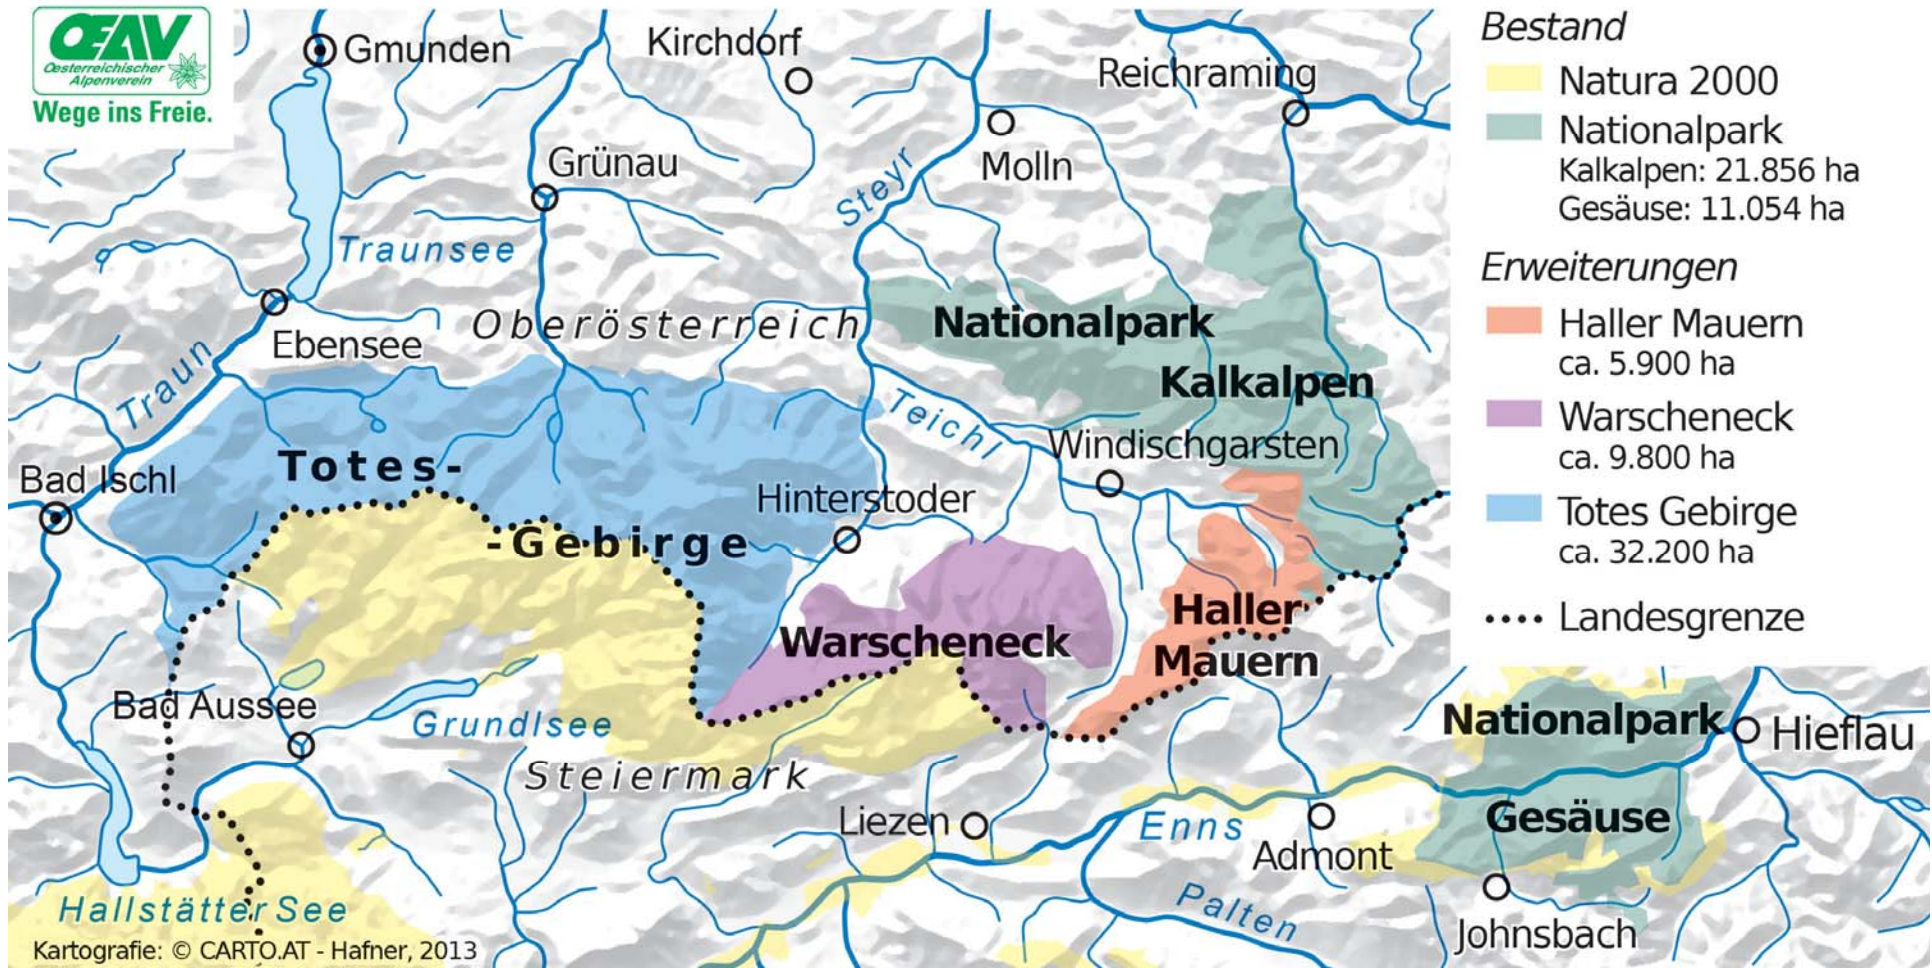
ŒAV
Österreichischer Alpenverein
Wege ins Freie.

Gmunden
Kirchdorf
Reichraming
Molln
Grünau
Steyr
Traunsee
Ebensee
Oberösterreich
Nationalpark
Kalkalpen
Traun
Teichl
Windischgarsten
Bad Ischl
Totes-
-Gebirge
Hinterstoder
Haller
Mauern
Warscheneck
Bad Aussee
Grundlsee
Steiermark
Nationalpark
Hieflau
Gesäuse
Liezen
Enns
Admont
Palten
Johnsbach
Hallstätter See
Kartografie: © CARTO.AT - Hafner, 2013

Bestand
Natura 2000
Nationalpark
Kalkalpen: 21.856 ha
Gesäuse: 11.054 ha
Erweiterungen
Haller Mauern
ca. 5.900 ha
Warscheneck
ca. 9.800 ha
Totes Gebirge
ca. 32.200 ha
Landesgrenze